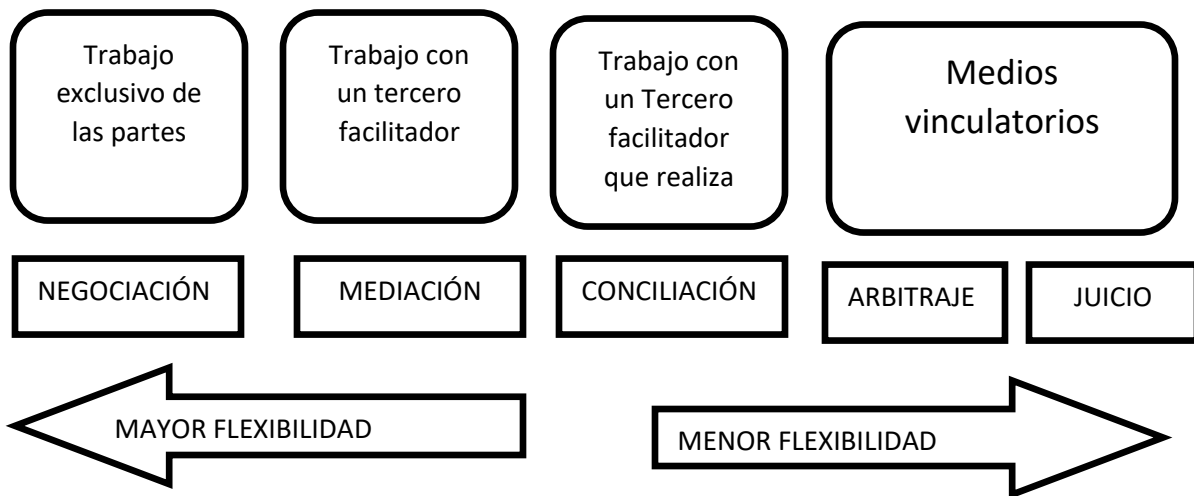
Trabajo exclusivo de las partes

Trabajo con un tercero facilitador

Trabajo con un Tercero facilitador que realiza

Medios vinculatorios

NEGOCIACIÓN

MEDIACIÓN

CONCILIACIÓN

ARBITRAJE

JUICIO

MAYOR FLEXIBILIDAD

MENOR FLEXIBILIDAD